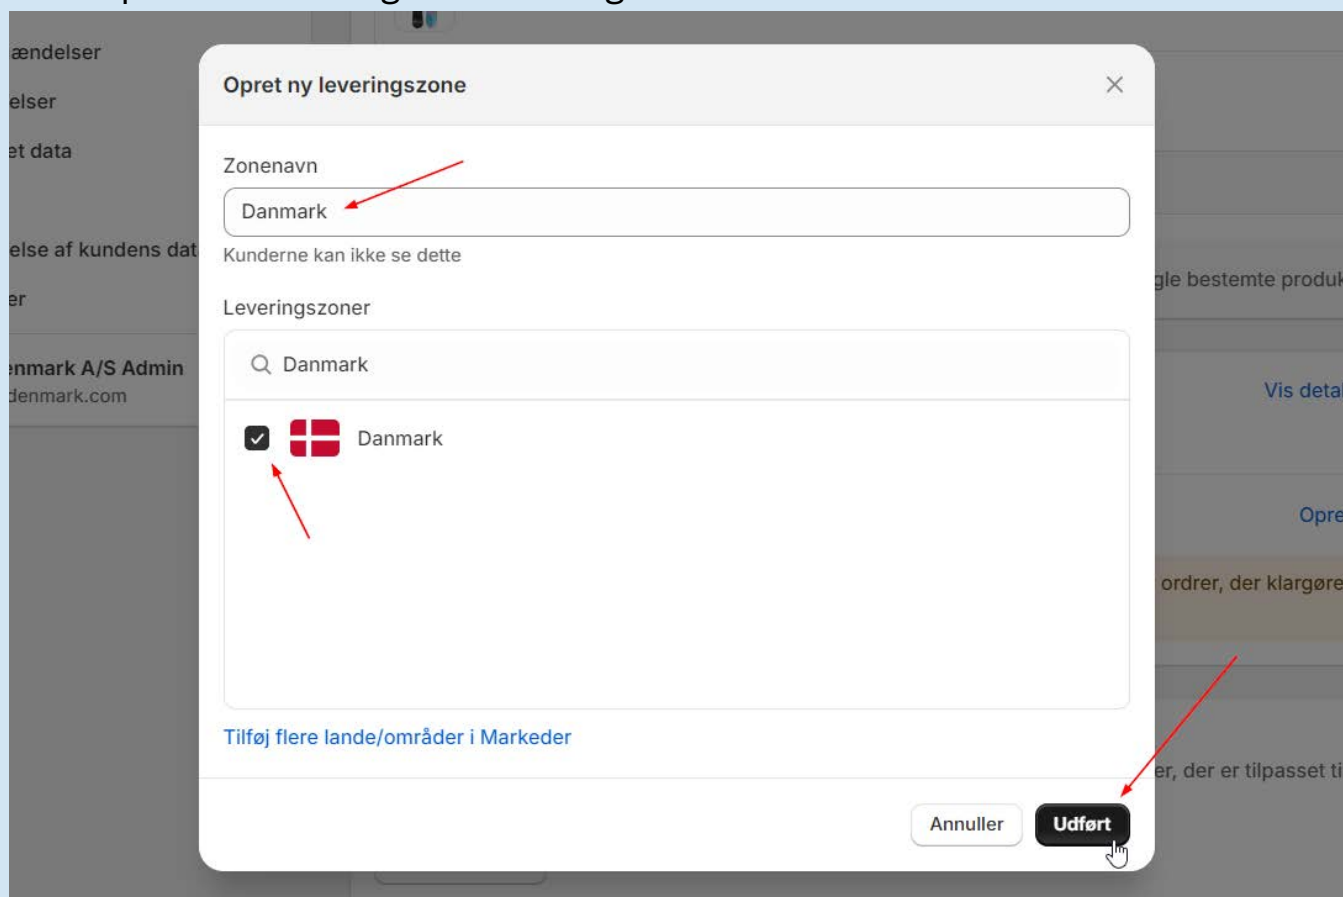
ændelser
elser
et data
else af kundens dat
er
nmark A/S Admin
denmark.com

Opret ny leveringszone

Zonenavn

Danmark

Kunderne kan ikke se dette

Leveringszoner

Danmark

Danmark

Tilføj flere lande/områder i Markeder

Annuller

Udført

gle bestemte produk
Vis deta
Opre
ordrer, der klargøre
er, der er tilpasset ti